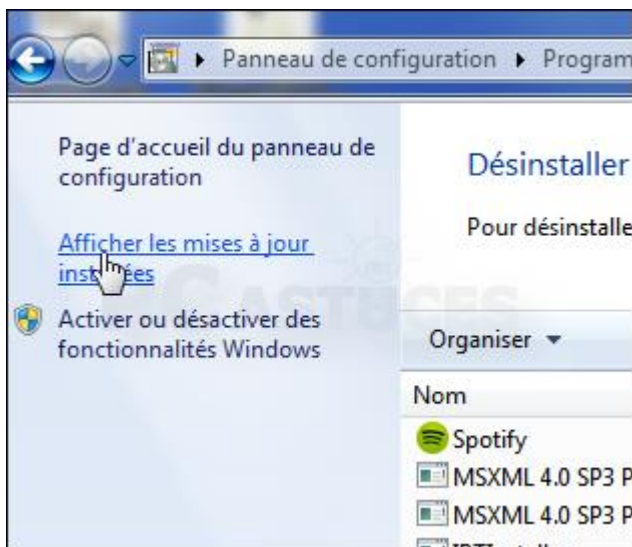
▸ Panneau de configuration ▸ Program

Page d'accueil du panneau de configuration

Afficher les mises à jour ins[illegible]ées

Activer ou désactiver des fonctionnalités Windows

Désinstaller

Pour désinstalle

Organiser ▾

Nom

Spotify

MSXML 4.0 SP3 P

MSXML 4.0 SP3 P

ASTUCES